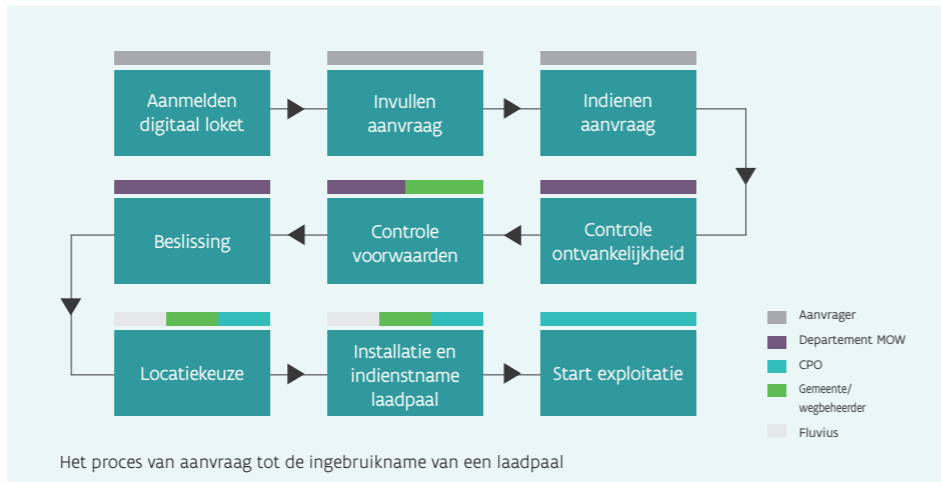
Aanmelden digitaal loket

Invullen aanvraag

Indienen aanvraag

Beslissing

Controle voorwaarden

Controle ontvankelijkheid

Locatiekeuze

Installatie en indienstname laadpaal

Start exploitatie

Aanvrager

Departement MOW

CPO

Gemeente/ wegbeheerder

Fluvius

Het proces van aanvraag tot de ingebruikname van een laadpaal